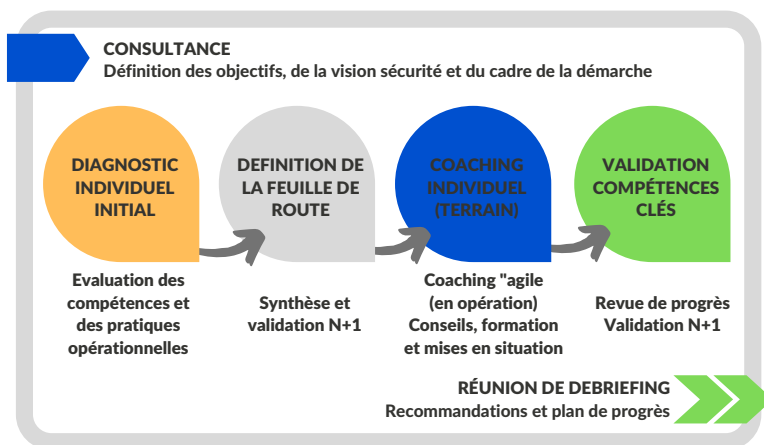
CONSULTANCE
Définition des objectifs, de la vision sécurité et du cadre de la démarche

DIAGNOSTIC INDIVIDUEL INITIAL

DEFINITION DE LA FEUILLE DE ROUTE

COACHING INDIVIDUEL (TERRAIN)

VALIDATION COMPÉTENCES CLÉS

Evaluation des compétences et des pratiques opérationnelles

Synthèse et validation N+1

Coaching "agile (en opération) Conseils, formation et mises en situation

Revue de progrès Validation N+1

RÉUNION DE DEBRIEFING
Recommandations et plan de progrès